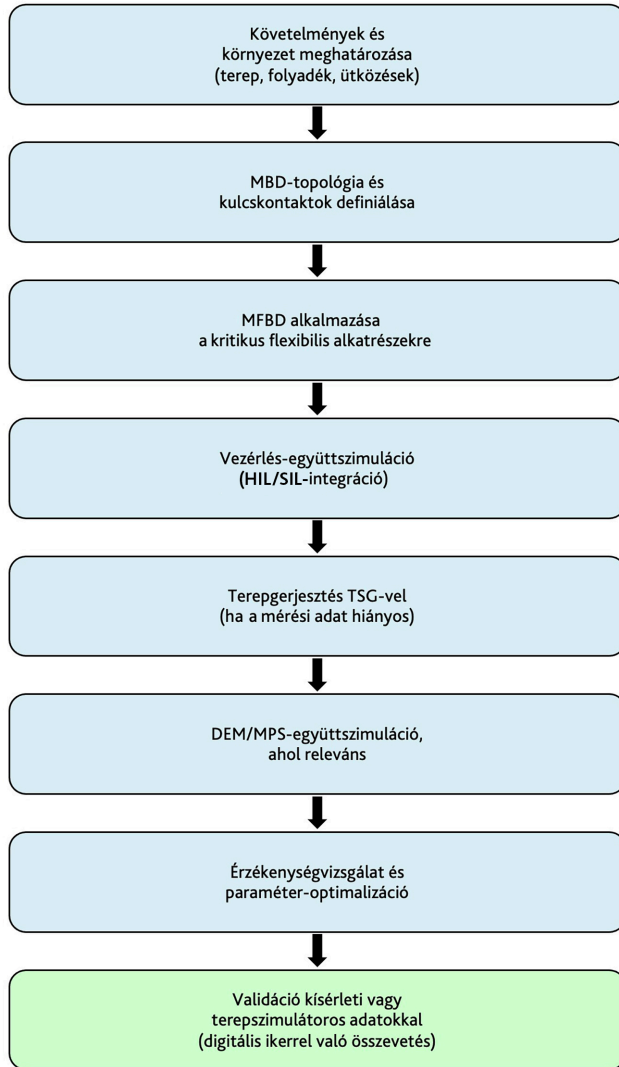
Követelmények és környezet meghatározása (terep, folyadék, ütközések)

MBD-topológia és kulcskontaktok definiálása

MFBD alkalmazása a kritikus flexibilis alkatrészekre

Vezérlés-együttszimuláció (HIL/SIL-integráció)

Terepgerjesztés TSG-vel (ha a mérési adat hiányos)

DEM/MPS-együttszimuláció, ahol releváns

Érzékenységvizsgálat és paraméter-optimalizáció

Validáció kísérleti vagy terepszimulátoros adatokkal (digitális ikerrel való összevetés)